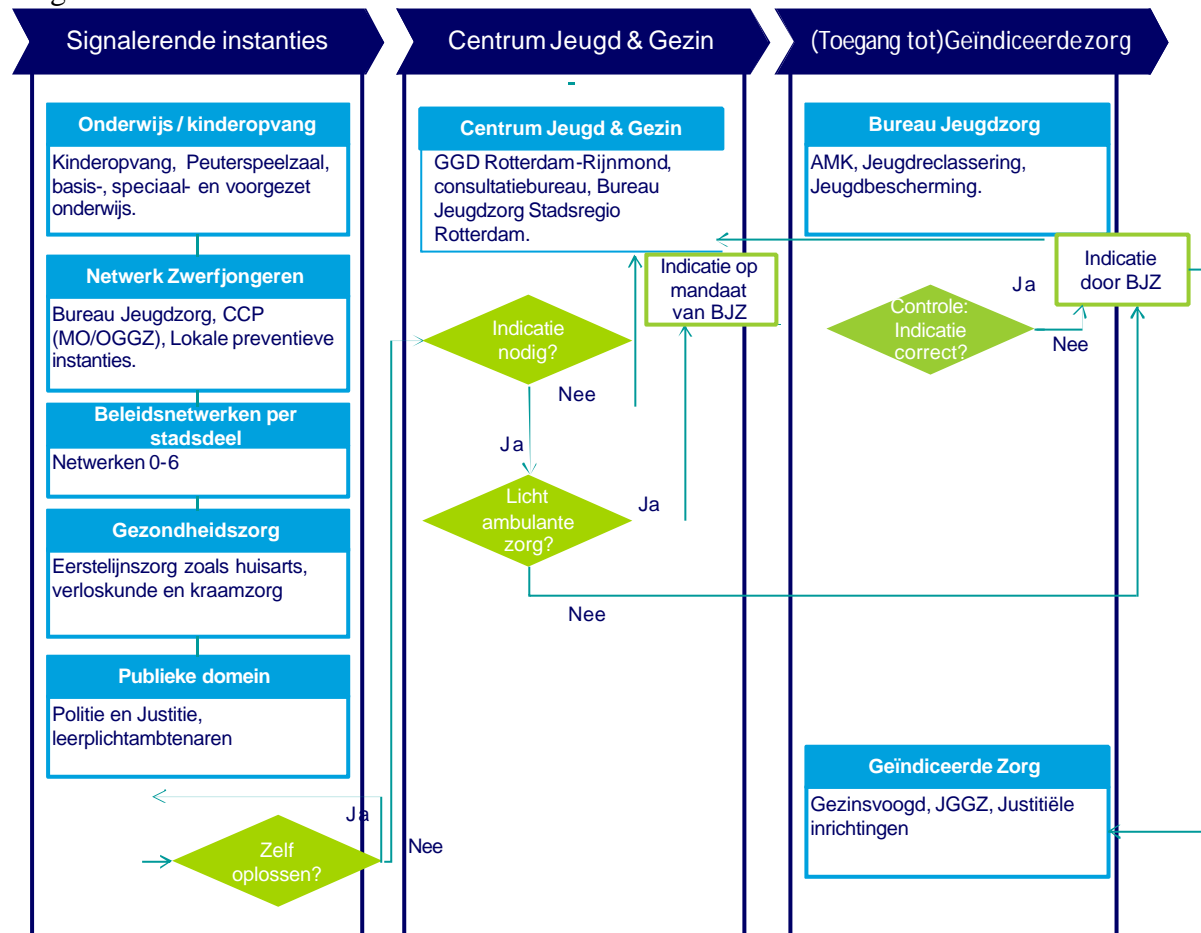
Signalerende instanties

Centrum Jeugd & Gezin

(Toegang tot)Geïndiceerdezorg

Onderwijs / kinderopvang

Kinderopvang, Peuterspeelzaal, basis-, speciaal- en voorgezet onderwijs.

Netwerk Zwerfjongeren

Bureau Jeugdzorg, CCP (MO/OGGZ), Lokale preventieve instanties.

Beleidsnetwerken per stadsdeel

Netwerken 0-6

Gezondheidszorg

Eerstelijnszorg zoals huisarts, verloskunde en kraamzorg

Publieke domein

Politie en Justitie, leerplichtambtenaren

Ja

Zelf oplossen?

Nee

Centrum Jeugd & Gezin

GGD Rotterdam-Rijnmond, consultatiebureau, Bureau Jeugdzorg Stadsregio Rotterdam.

Indicatie op mandaat van BJZ

Indicatie nodig?

Nee

Ja

Licht ambulante zorg?

Ja

Nee

Bureau Jeugdzorg

AMK, Jeugdreclassering, Jeugdbescherming.

Indicatie door BJZ

Ja

Controle: Indicatie correct?

Nee

Geïndiceerde Zorg

Gezinsvoogd, JGGZ, Justitiële inrichtingen